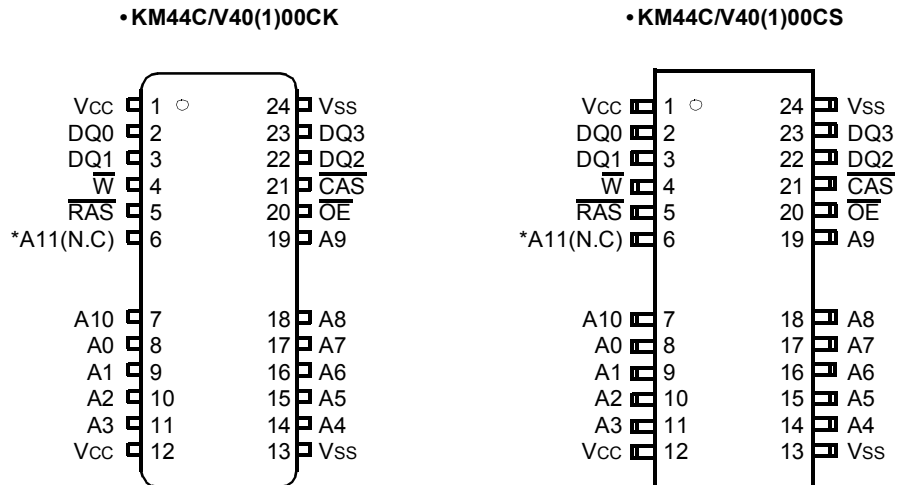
•KM44C/V40(1)00CK

Vcc 1
DQ0 2
DQ1 3
$\overline{W}$ 4
$\overline{RAS}$ 5
*A11(N.C) 6
A10 7
A0 8
A1 9
A2 10
A3 11
Vcc 12

24 Vss
23 DQ3
22 DQ2
21 $\overline{CAS}$
20 $\overline{OE}$
19 A9
18 A8
17 A7
16 A6
15 A5
14 A4
13 Vss

•KM44C/V40(1)00CS

Vcc 1
DQ0 2
DQ1 3
$\overline{W}$ 4
$\overline{RAS}$ 5
*A11(N.C) 6
A10 7
A0 8
A1 9
A2 10
A3 11
Vcc 12

24 Vss
23 DQ3
22 DQ2
21 $\overline{CAS}$
20 $\overline{OE}$
19 A9
18 A8
17 A7
16 A6
15 A5
14 A4
13 Vss